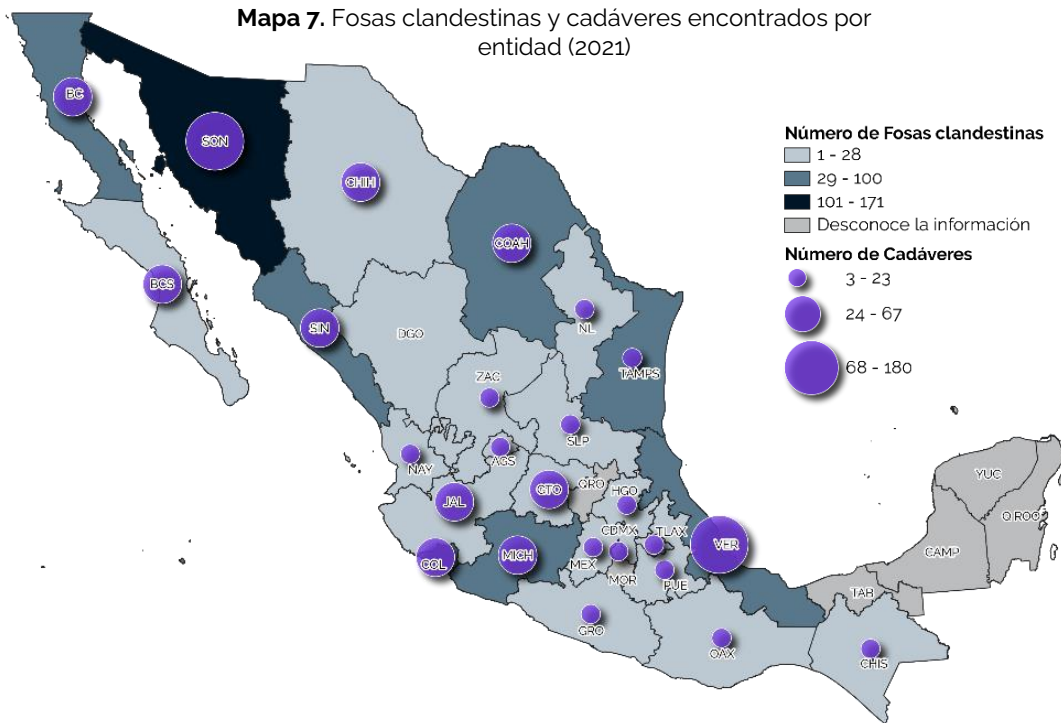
**Mapa 7.** Fosas clandestinas y cadáveres encontrados por entidad (2021)

**Número de Fosas clandestinas**
1 - 28
29 - 100
101 - 171
Desconoce la información

**Número de Cadáveres**
3 - 23
24 - 67
68 - 180

BC
SON
CHIH
COAH
BCS
SIN
DGO
NL
TAMPS
ZAC
SLP
NAY
AGS
GTO
QRO
HGO
JAL
MICH
CDMX
TLAX
VER
COL
MEX
MOR
PUE
GRO
OAX
CHIS
TAB
CAMP
YUC
Q.ROO